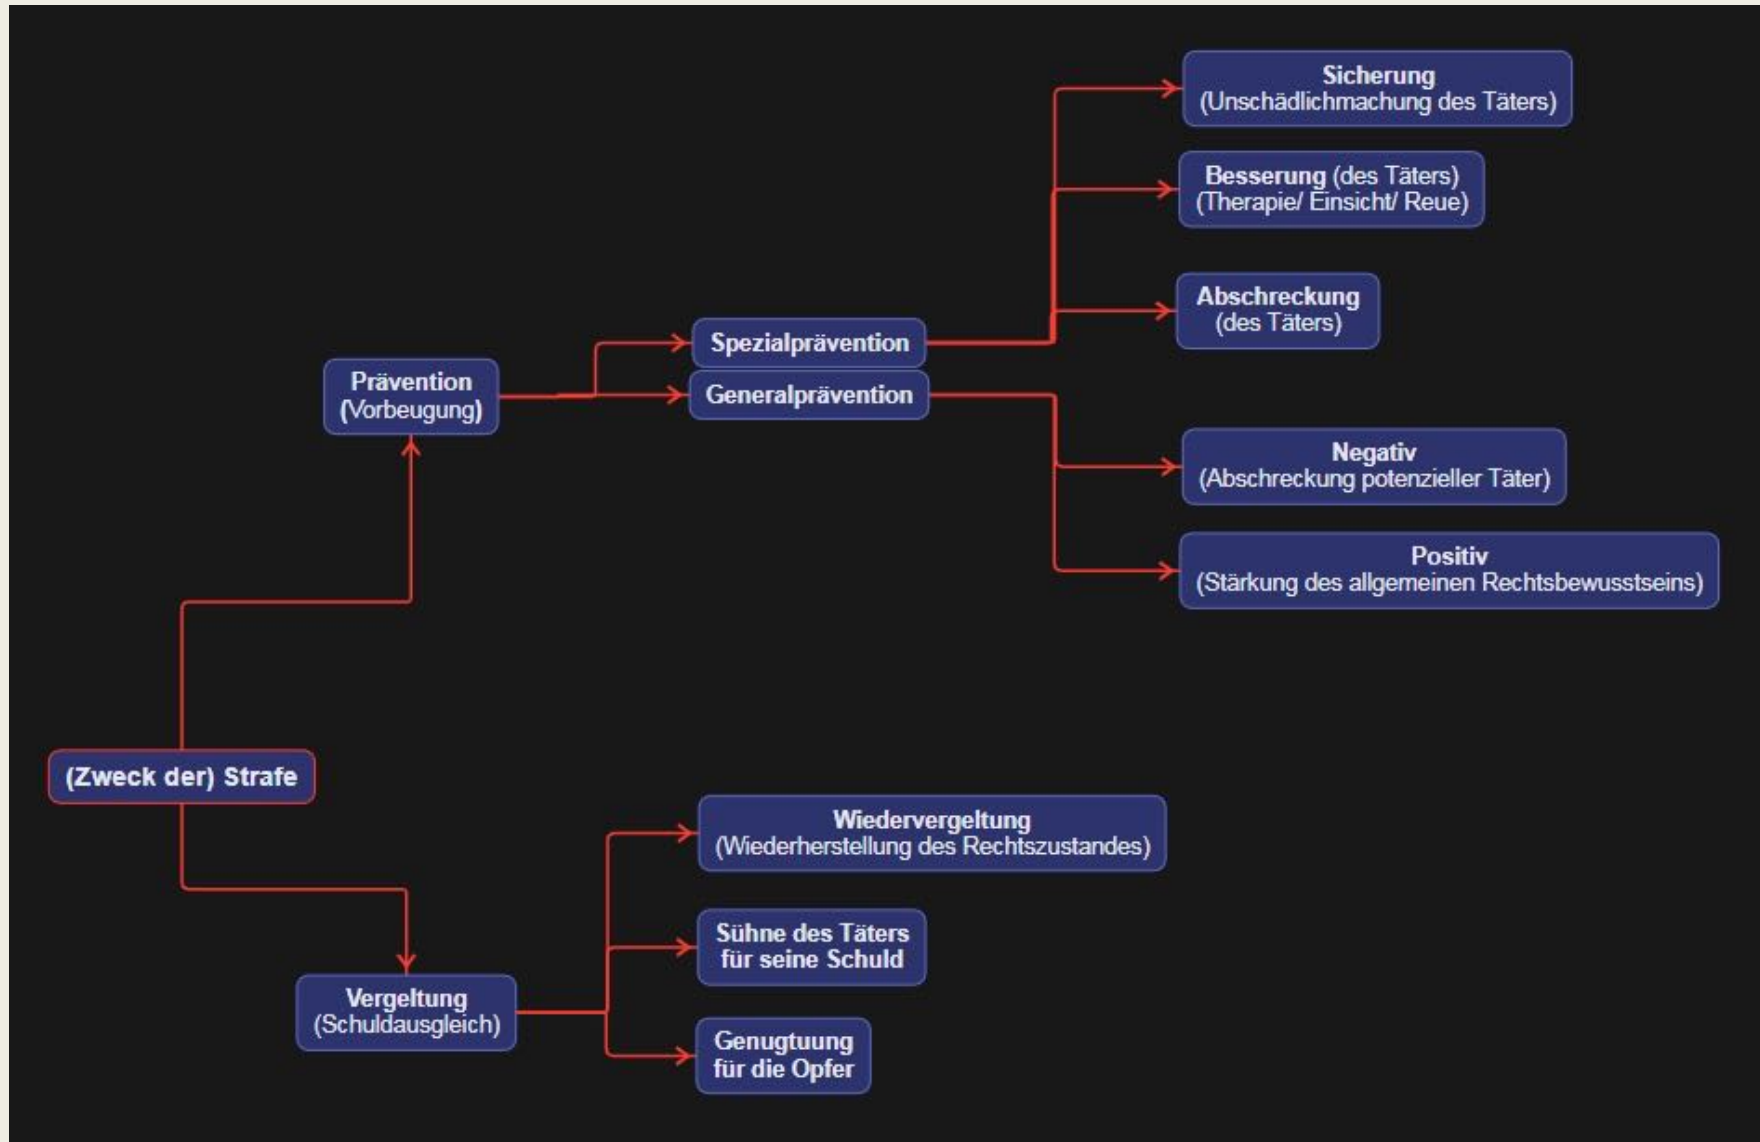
(Zweck der) Strafe

Prävention
(Vorbeugung)

Spezialprävention

Generalprävention

Sicherung
(Unschädlichmachung des Täters)

Besserung (des Täters)
(Therapie/ Einsicht/ Reue)

Abschreckung
(des Täters)

Negativ
(Abschreckung potenzieller Täter)

Positiv
(Stärkung des allgemeinen Rechtsbewusstseins)

Vergeltung
(Schuldausgleich)

Wiedervergeltung
(Wiederherstellung des Rechtszustandes)

Sühne des Täters
für seine Schuld

Genugtuung
für die Opfer